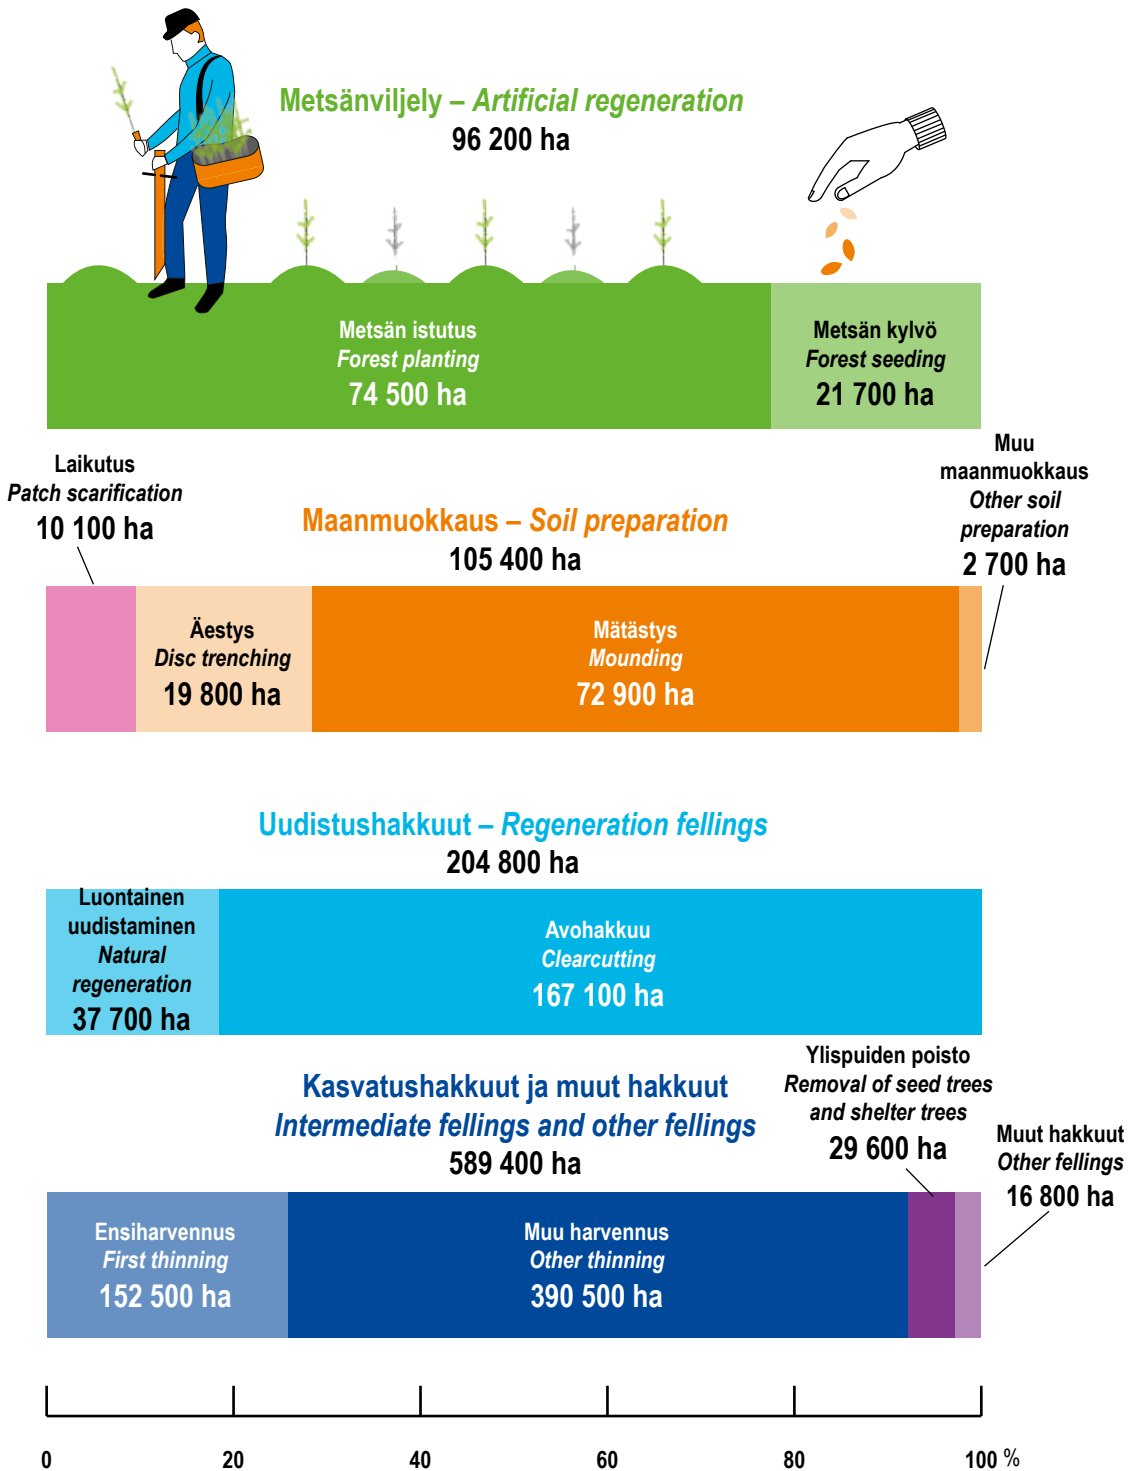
Metsänviljely – Artificial regeneration
96 200 ha

Metsän istutus
Forest planting
74 500 ha

Metsän kylvö
Forest seeding
21 700 ha

Laikutus
Patch scarification
10 100 ha

Maanmuokkaus – Soil preparation
105 400 ha

Muu maanmuokkaus
Other soil preparation
2 700 ha

Äestys
Disc trenching
19 800 ha

Mätästys
Mounding
72 900 ha

Uudistushakkuut – Regeneration fellings
204 800 ha

Luontainen uudistaminen
Natural regeneration
37 700 ha

Avohakkuu
Clearcutting
167 100 ha

Kasvatushakkuut ja muut hakkuut
Intermediate fellings and other fellings
589 400 ha

Ylispuiden poisto
Removal of seed trees and shelter trees
29 600 ha

Muut hakkuut
Other fellings
16 800 ha

Ensiharvennus
First thinning
152 500 ha

Muu harvennus
Other thinning
390 500 ha

0 20 40 60 80 100 %